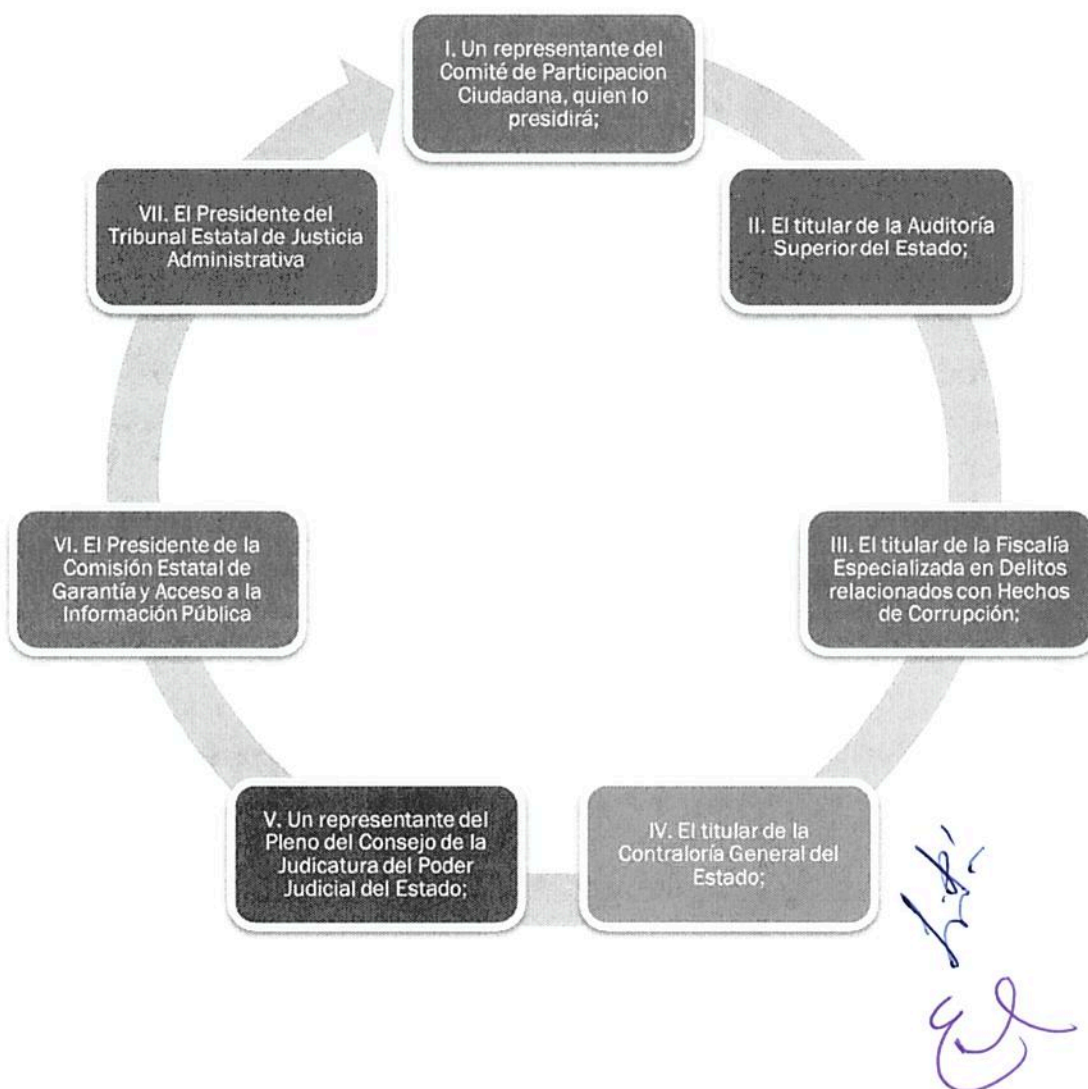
I. Un representante del Comité de Participacion Ciudadana, quien lo presidirá;

II. El titular de la Auditoría Superior del Estado;

III. El titular de la Fiscalía Especializada en Delitos relacionados con Hechos de Corrupción;

IV. El titular de la Contraloría General del Estado;

V. Un representante del Pleno del Consejo de la Judicatura del Poder Judicial del Estado;

VI. El Presidente de la Comisión Estatal de Garantía y Acceso a la Información Pública

VII. El Presidente del Tribunal Estatal de Justicia Administrativa